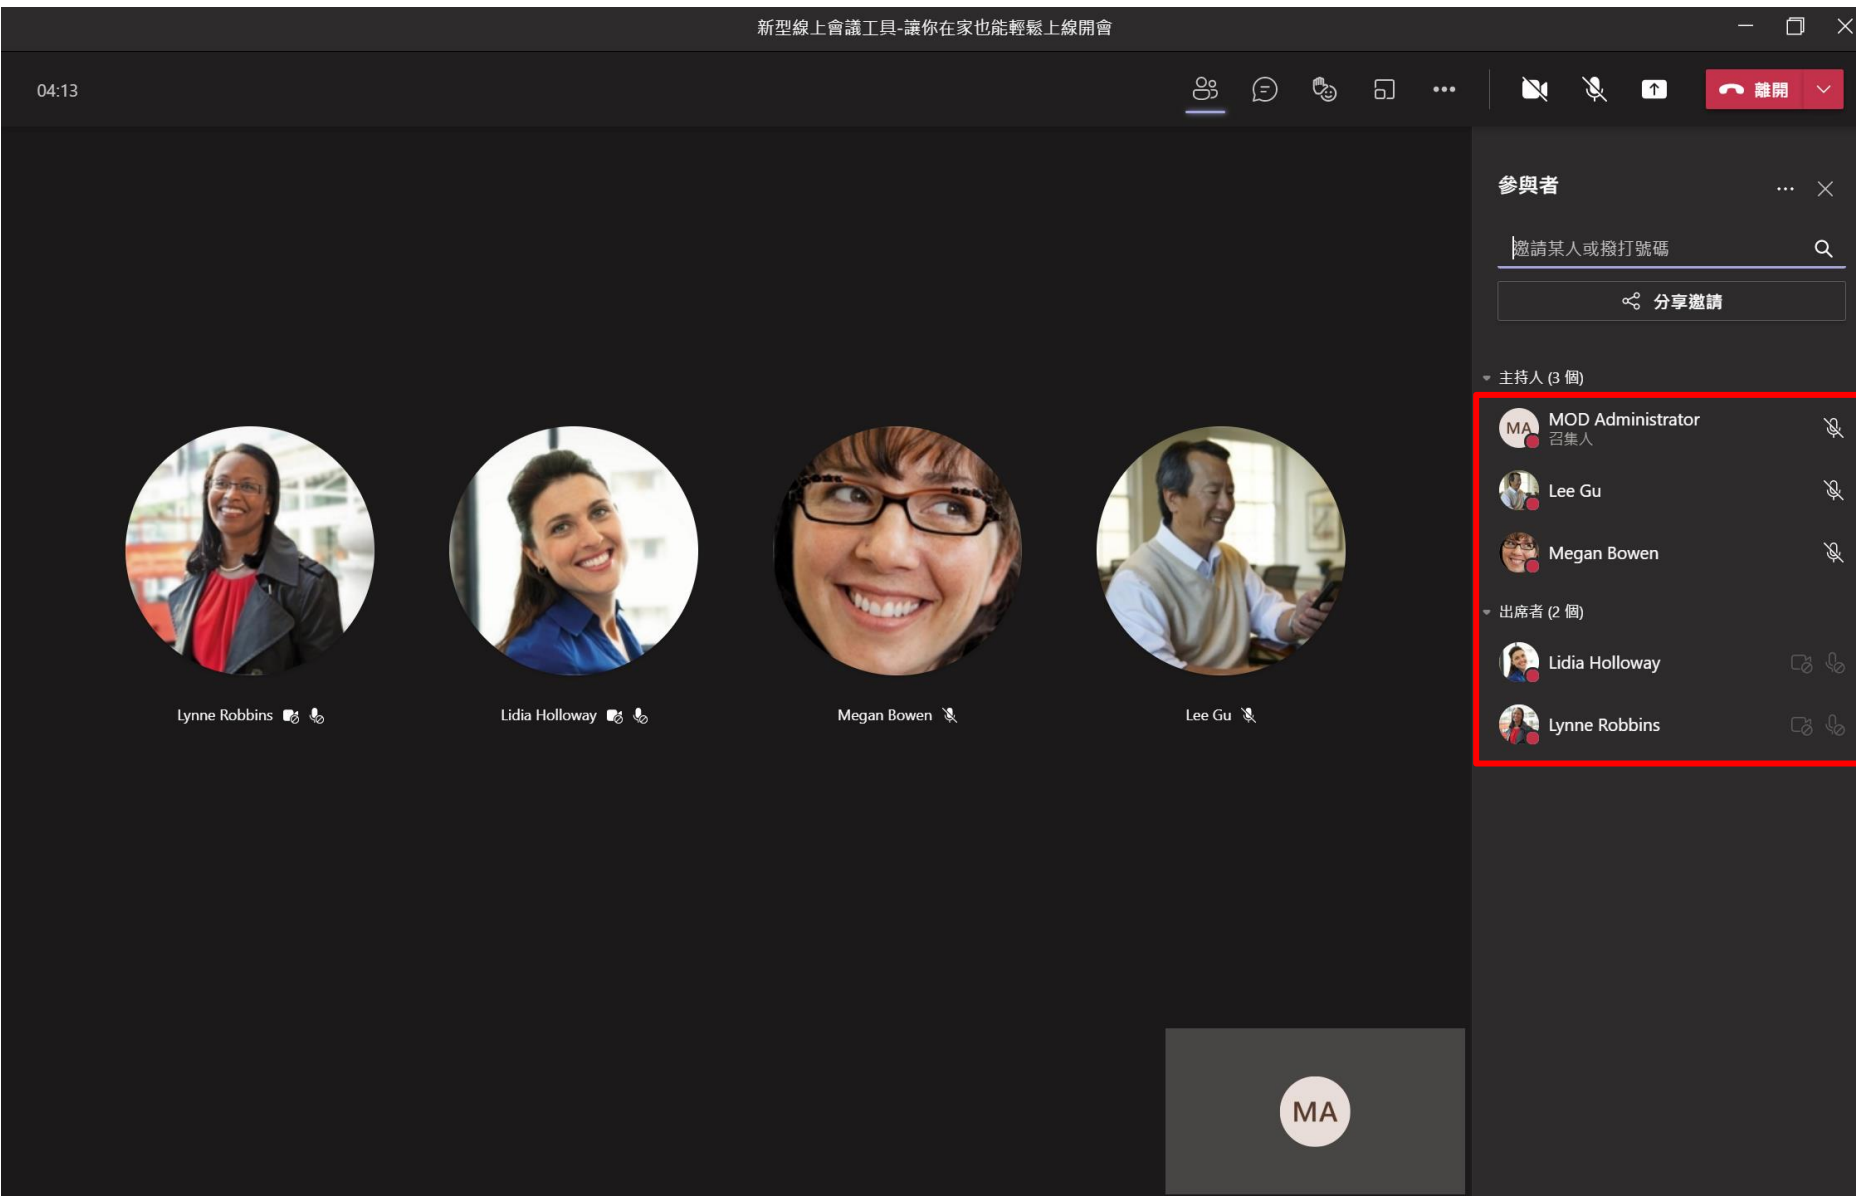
新型線上會議工具-讓你在家也能輕鬆上線開會

04:13

離開

參與者

邀請某人或撥打號碼

分享邀請

主持人 (3 個)

MA MOD Administrator
召集人

Lee Gu

Megan Bowen

出席者 (2 個)

Lidia Holloway

Lynne Robbins

Lynne Robbins

Lidia Holloway

Megan Bowen

Lee Gu

MA